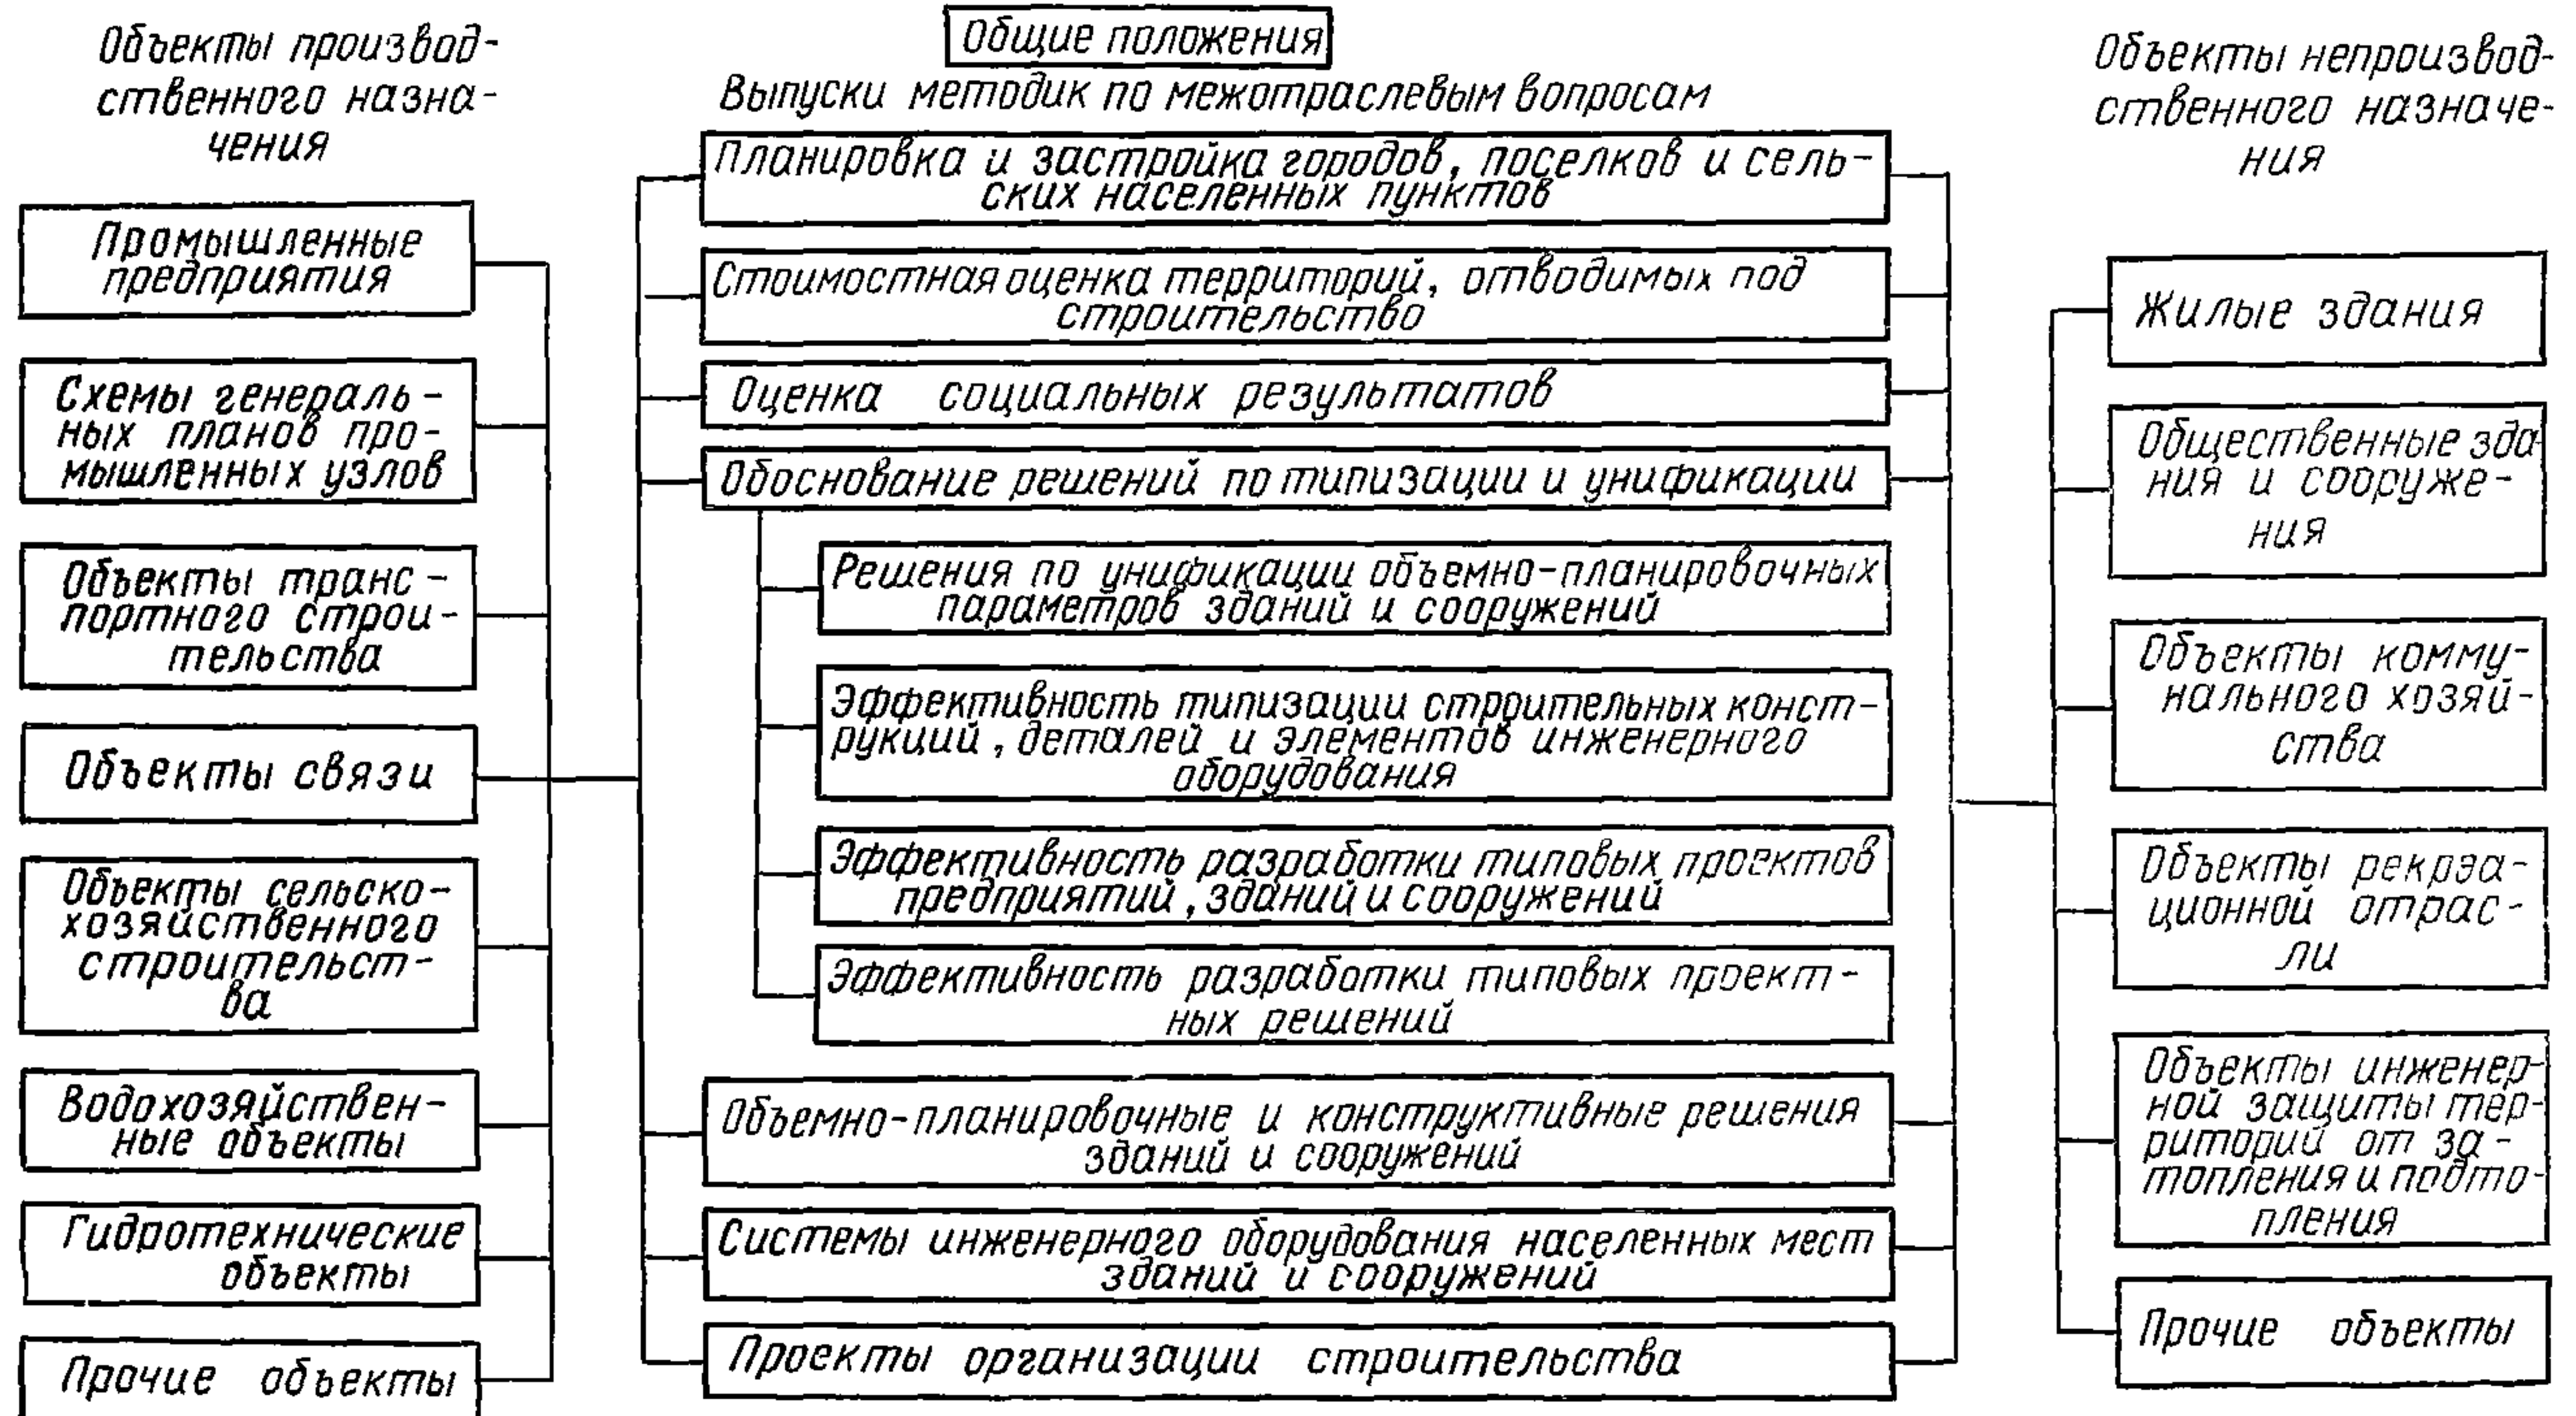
Объекты производственного назначения

Общие положения

Выпуски методик по межотраслевым вопросам

Объекты непроизводственного назначения

Промышленные предприятия

Схемы генеральных планов промышленных узлов

Объекты транспортного строительства

Объекты связи

Объекты сельскохозяйственного строительства

Водохозяйственные объекты

Гидротехнические объекты

Прочие объекты

Планировка и застройка городов, поселков и сельских населенных пунктов

Стоимостная оценка территорий, отводимых под строительство

Оценка социальных результатов

Обоснование решений по типизации и унификации

Решения по унификации объемно-планировочных параметров зданий и сооружений

Эффективность типизации строительных конструкций, деталей и элементов инженерного оборудования

Эффективность разработки типовых проектов предприятий, зданий и сооружений

Эффективность разработки типовых проектных решений

Объемно-планировочные и конструктивные решения зданий и сооружений

Системы инженерного оборудования населенных мест зданий и сооружений

Проекты организации строительства

Жилые здания

Общественные здания и сооружения

Объекты коммунального хозяйства

Объекты рекреационной отрасли

Объекты инженерной защиты территорий от затопления и подтопления

Прочие объекты